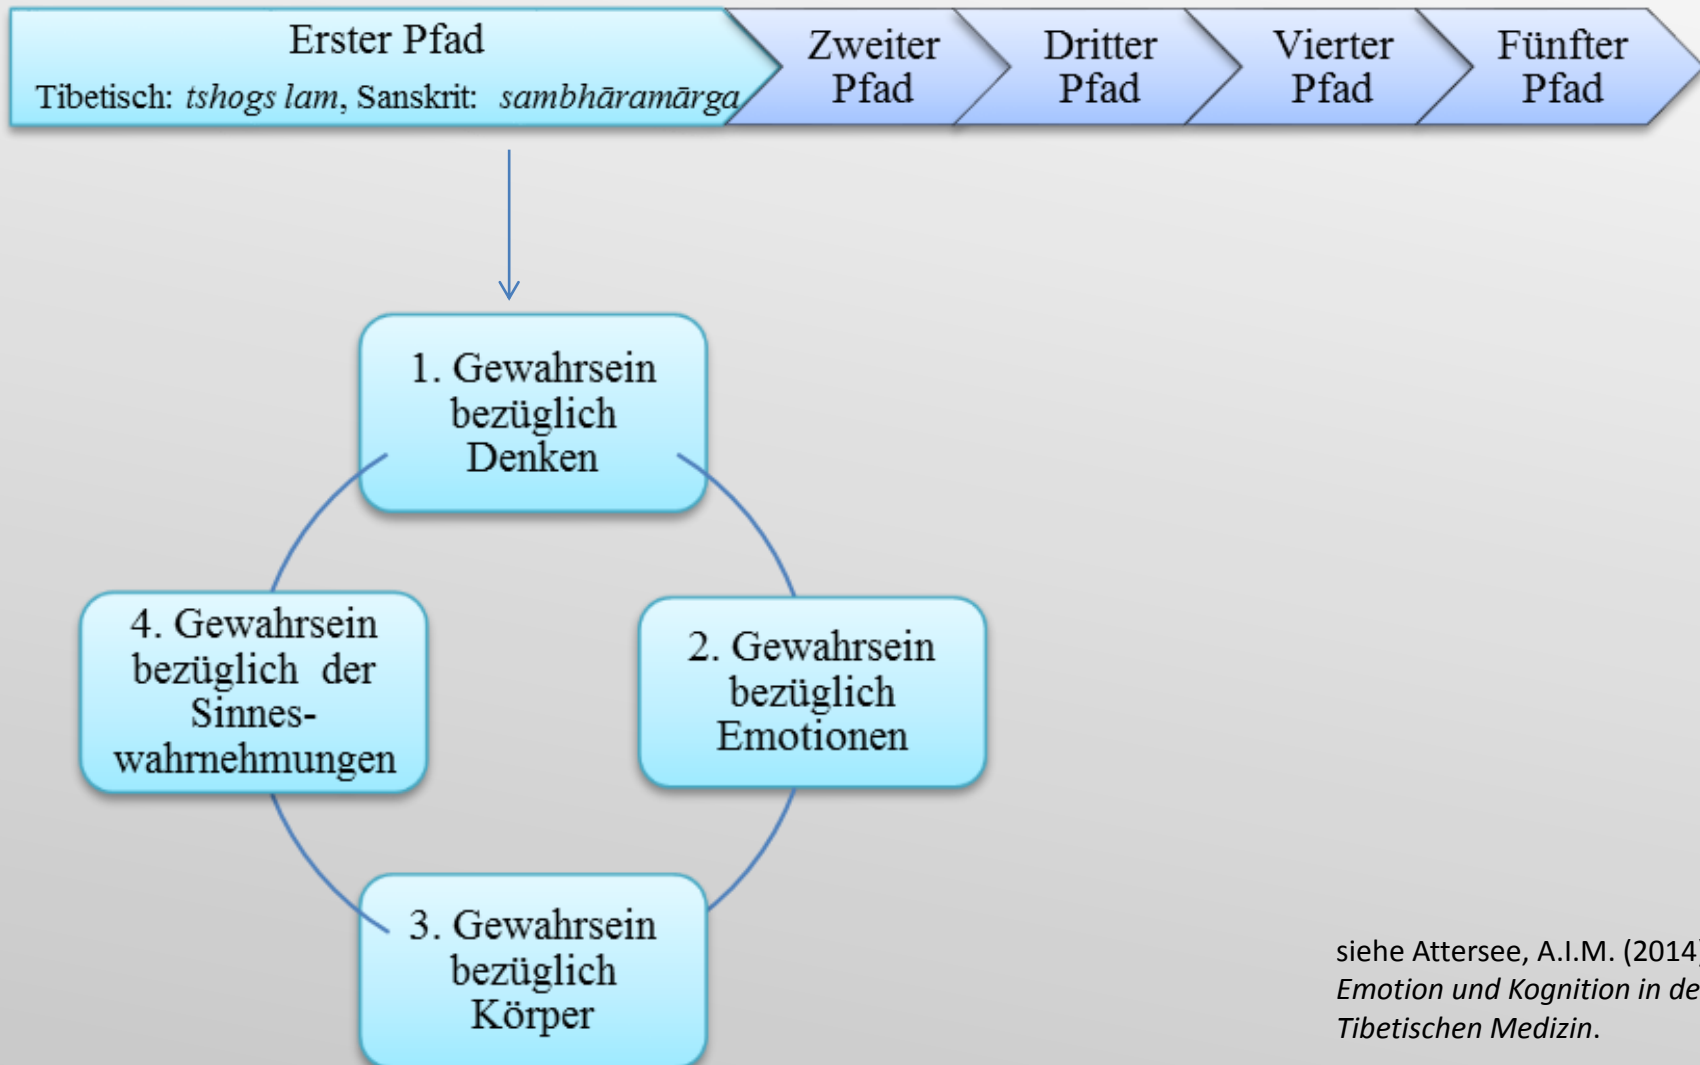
Erster Pfad
Tibetisch: *tshogs lam*, Sanskrit: *sambhāramārga*

Zweiter Pfad

Dritter Pfad

Vierter Pfad

Fünfter Pfad

1. Gewahrsein bezüglich Denken

2. Gewahrsein bezüglich Emotionen

3. Gewahrsein bezüglich Körper

4. Gewahrsein bezüglich der Sinneswahrnehmungen

siehe Attersee, A.I.M. (2014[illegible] *Emotion und Kognition in de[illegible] Tibetischen Medizin*.